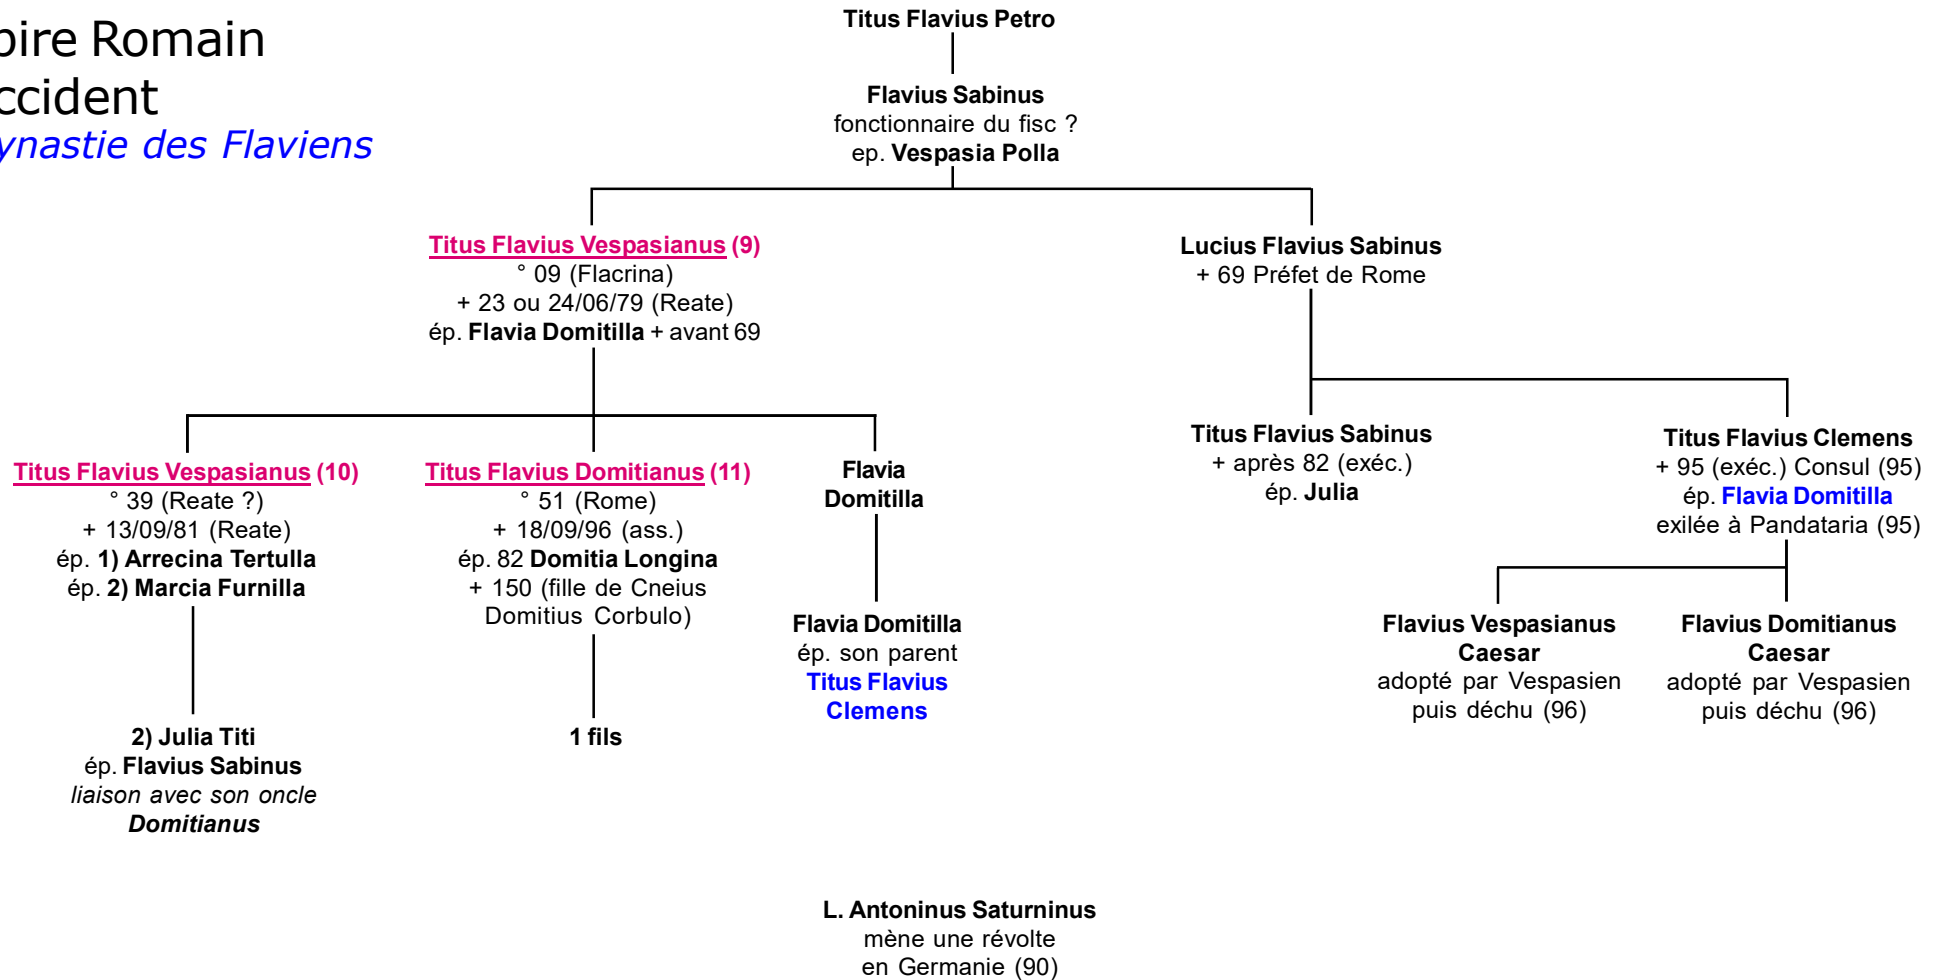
pire Romain
ccident
ynastie des Flaviens

Titus Flavius Petro

Flavius Sabinus
fonctionnaire du fisc ?
ep. Vespasia Polla

Titus Flavius Vespasianus (9)
° 09 (Flacrina)
+ 23 ou 24/06/79 (Reate)
ép. Flavia Domitilla + avant 69

Lucius Flavius Sabinus
+ 69 Préfet de Rome

Titus Flavius Vespasianus (10)
° 39 (Reate ?)
+ 13/09/81 (Reate)
ép. 1) Arrecina Tertulla
ép. 2) Marcia Furnilla

Titus Flavius Domitianus (11)
° 51 (Rome)
+ 18/09/96 (ass.)
ép. 82 Domitia Longina
+ 150 (fille de Cneius Domitius Corbulo)

Flavia Domitilla

Titus Flavius Sabinus
+ après 82 (exéc.)
ép. Julia

Titus Flavius Clemens
+ 95 (exéc.) Consul (95)
ép. Flavia Domitilla
exilée à Pandataria (95)

Flavia Domitilla
ép. son parent
Titus Flavius Clemens

Flavius Vespasianus Caesar
adopté par Vespasien
puis déchu (96)

Flavius Domitianus Caesar
adopté par Vespasien
puis déchu (96)

2) Julia Titi
ép. Flavius Sabinus
liaison avec son oncle
Domitianus

1 fils

L. Antoninus Saturninus
mène une révolte
en Germanie (90)